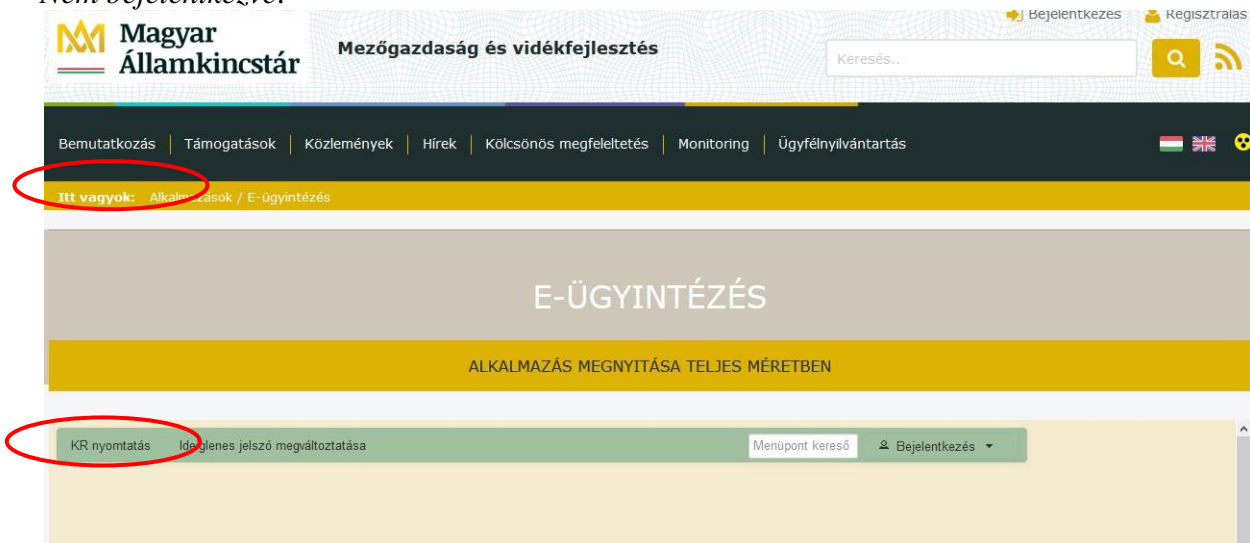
Nem bejelentkezve:

Bejelentkezés Regisztrálás

Magyar Államkincstár

Mezőgazdaság és vidékfejlesztés

Keresés..

Bemutatkozás | Támogatások | Közlemények | Hírek | Kölcsönös megfeleltetés | Monitoring | Ügyfélnyilvántartás

Itt vagyok: Alkalmazások / E-ügyintézés

E-ÜGYINTÉZÉS

ALKALMAZÁS MEGNYITÁSA TELJES MÉRETBEN

KR nyomtatás Ideiglenes jelszó megváltoztatása Menüpont kereső Bejelentkezés